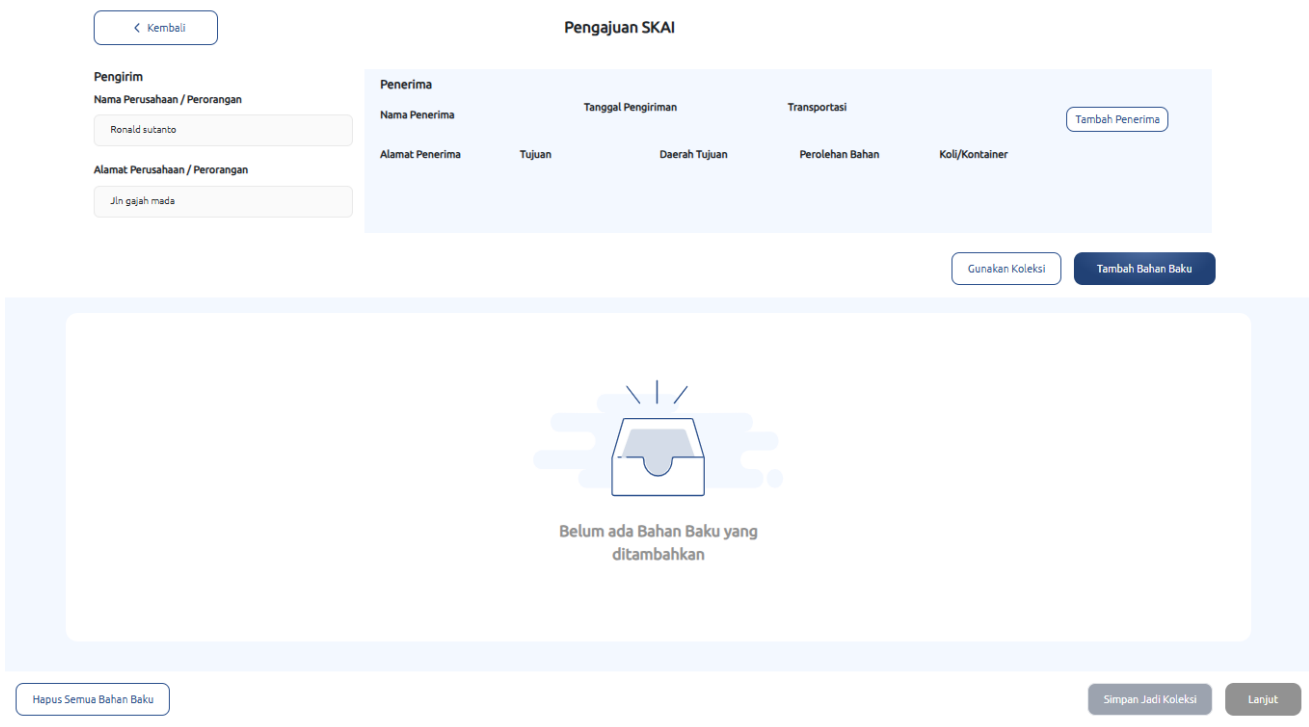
< Kembali

Pengajuan SKAI

Pengirim

Nama Perusahaan / Perorangan

Ronald sutanto

Alamat Perusahaan / Perorangan

Jln gajah mada

Penerima

Nama Penerima

Tanggal Pengiriman

Transportasi

Tambah Penerima

Alamat Penerima

Tujuan

Daerah Tujuan

Perolehan Bahan

Koli/Kontainer

Gunakan Koleksi

Tambah Bahan Baku

Belum ada Bahan Baku yang ditambahkan

Hapus Semua Bahan Baku

Simpan Jadi Koleksi

Lanjut